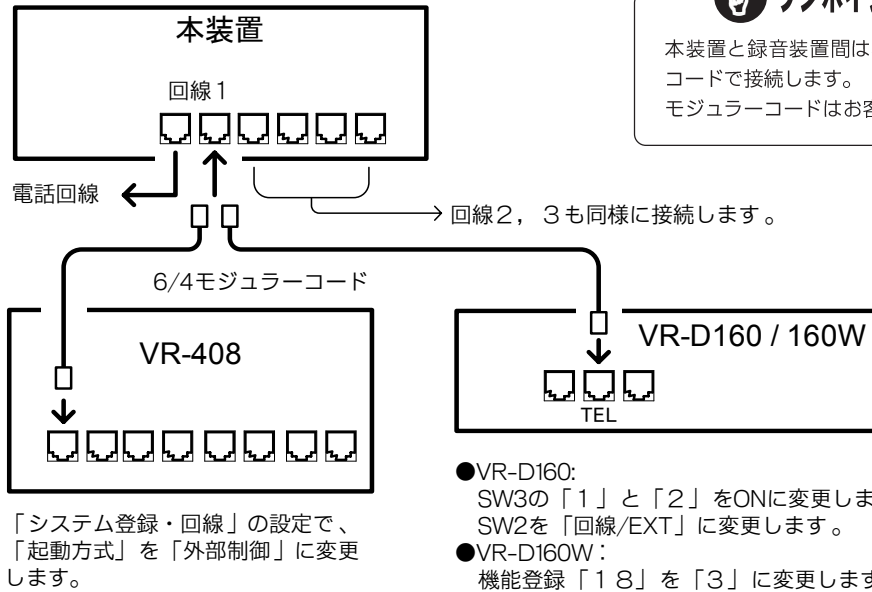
本装置

回線1

電話回線

回線2，3も同様に接続します。

6/4モジュラーコード

VR-408

「システム登録・回線」の設定で、「起動方式」を「外部制御」に変更します。

VR-D160 / 160W

TEL

●VR-D160:
SW3の「1」と「2」をONに変更しま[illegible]
SW2を「回線/EXT」に変更します。
●VR-D160W：
機能登録「18」を「3」に変更します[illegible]

ワンポイ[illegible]

本装置と録音装置間は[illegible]
コードで接続します。
モジュラーコードはお客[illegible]